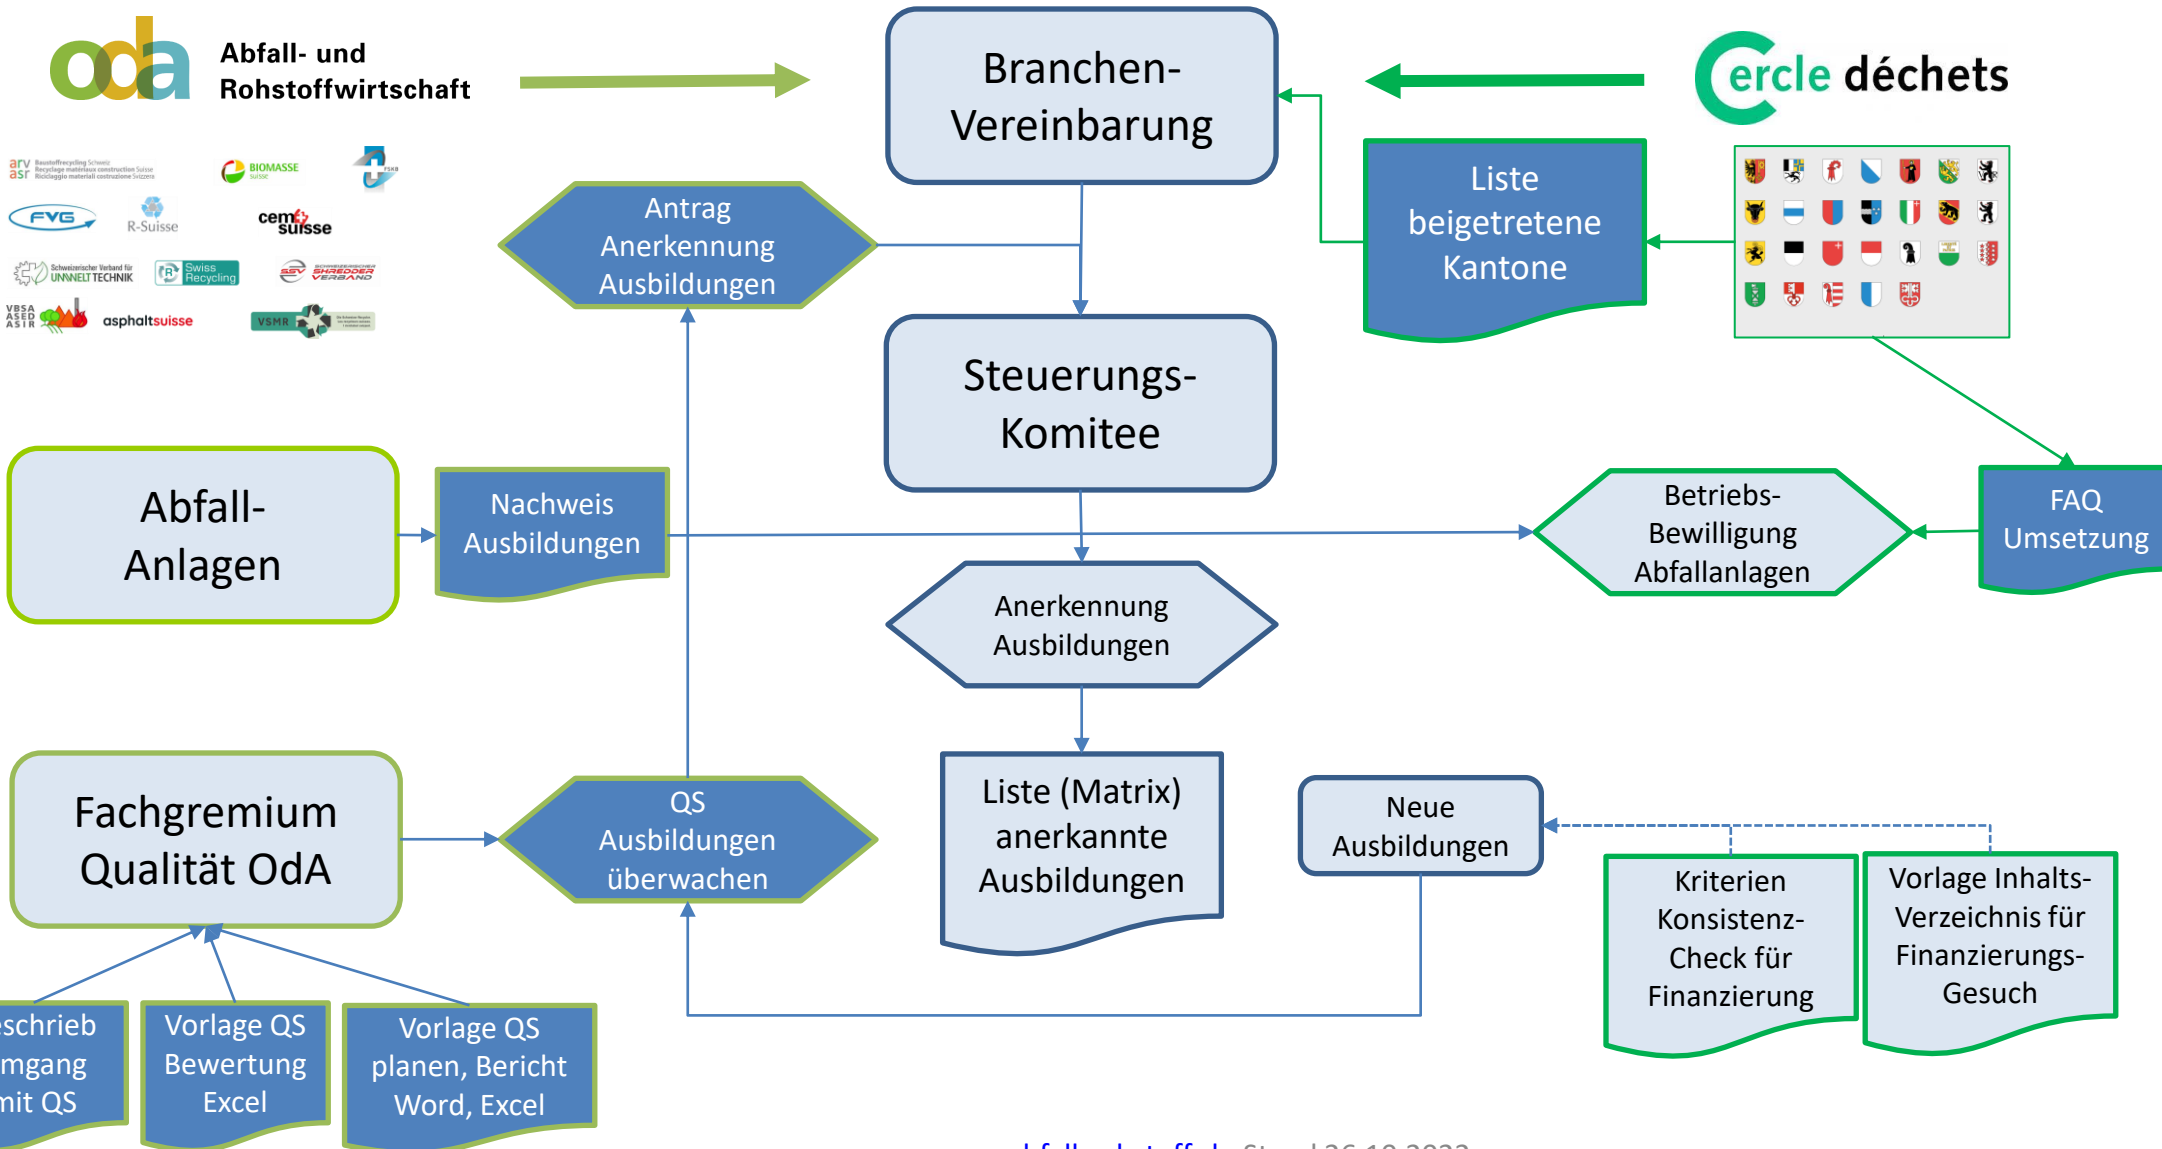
oda Abfall- und Rohstoffwirtschaft

arv asr

BIOMASSE suisse

FSKB

FVG

R-Suisse

cemsuisse

Schweizerischer Verband für UMWELTTECHNIK

Swiss Recycling

SSV SCHWEIZERISCHER SHREDDER VERBAND

VBSA ASED ASIR

asphaltsuisse

VSMR

Branchen-Vereinbarung

Cercle déchets

Liste beigetretene Kantone

Antrag Anerkennung Ausbildungen

Steuerungs-Komitee

Abfall-Anlagen

Nachweis Ausbildungen

Betriebs-Bewilligung Abfallanlagen

FAQ Umsetzung

Anerkennung Ausbildungen

Fachgremium Qualität OdA

QS Ausbildungen überwachen

Liste (Matrix) anerkannte Ausbildungen

Neue Ausbildungen

Kriterien Konsistenz-Check für Finanzierung

Vorlage Inhalts-Verzeichnis für Finanzierungs-Gesuch

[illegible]schrieb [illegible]mgang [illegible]mit QS

Vorlage QS Bewertung Excel

Vorlage QS planen, Bericht Word, Excel

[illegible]